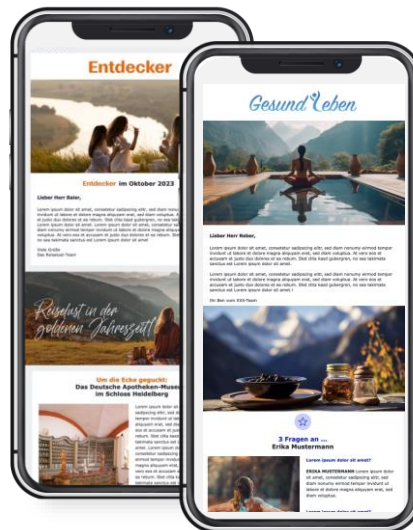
Entdecker

Entdecker im Oktober 2023

Lieber Herr Beier,

Lorem ipsum dolor sit amet, consetetur sadipscing elitr, sed diam nonumy eirmod tempor invidunt ut labore et dolore magna aliquyam erat, sed diam voluptua. At vero eos et accusam et justo duo dolores et ea rebum. Stet clita kasd gubergren, no sea takimata sanctus est Lorem ipsum dolor sit amet. Lorem ipsum dolor sit amet, consetetur sadipscing elitr, sed diam nonumy eirmod tempor invidunt ut labore et dolore magna aliquyam erat, sed diam voluptua. At vero eos et accusam et justo duo dolores et ea rebum. Stet clita kasd gubergren, no sea takimata sanctus est Lorem ipsum dolor sit amet.

Viele Grüße
Das Reiselust-Team

Reiselust in der goldenen Jahreszeit!

Um die Ecke geguckt:
Das Deutsche Apotheken-Museum im Schloss Heidelberg

Lorem ipsum dolor sit amet, consetetur sadipscing elitr, sed diam nonumy eirmod tempor invidunt ut labore et dolore magna aliquyam erat, sed diam voluptua. At vero eos et accusam et justo duo dolores et ea rebum. Stet clita kasd gubergren, no sea takimata sanctus est Lorem ipsum dolor sit amet. Lorem ipsum dolor sit amet, consetetur sadipscing elitr, sed diam nonumy eirmod tempor invidunt ut labore et dolore magna aliquyam erat, sed diam voluptua. At vero eos et accusam et justo duo dolores et ea rebum. Stet clita kasd

Gesund Leben

Lieber Herr Beier,

Lorem ipsum dolor sit amet, consetetur sadipscing elitr, sed diam nonumy eirmod tempor invidunt ut labore et dolore magna aliquyam erat, sed diam voluptua. At vero eos et accusam et justo duo dolores et ea rebum. Stet clita kasd gubergren, no sea takimata sanctus est Lorem ipsum dolor sit amet. Lorem ipsum dolor sit amet, consetetur sadipscing elitr, sed diam nonumy eirmod tempor invidunt ut labore et dolore magna aliquyam erat, sed diam voluptua. At vero eos et accusam et justo duo dolores et ea rebum. Stet clita kasd gubergren, no sea takimata sanctus est Lorem ipsum dolor sit amet.

Dir Ben vom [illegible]-Team

3 Fragen an ...
Erika Mustermann

Lorem ipsum dolor sit amet

ERIKA MUSTERMANN Lorem ipsum dolor sit amet, consetetur sadipscing elitr, sed diam nonumy eirmod tempor invidunt ut labore et dolore magna aliquyam erat, sed diam voluptua.

Lorem ipsum dolor sit amet